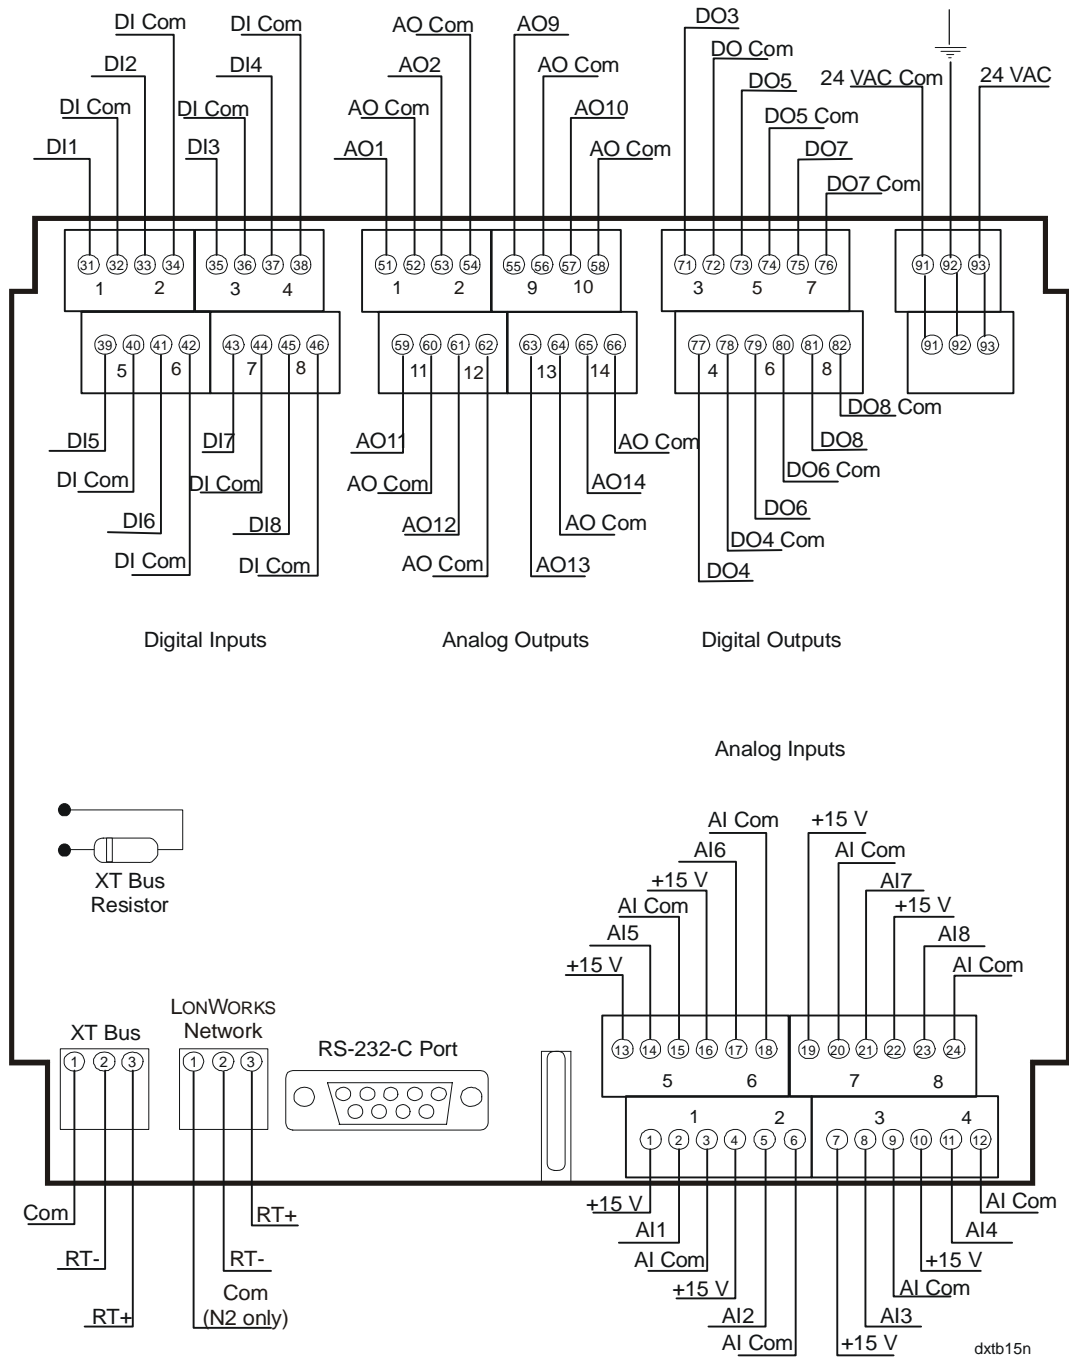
DI Com
DI Com
DI2
DI4
DI Com
DI Com
DI1
DI3

AO Com
AO9
AO2
AO Com
AO Com
AO10
AO1
AO Com

DO3
DO Com
DO5
DO5 Com
DO7
DO7 Com

24 VAC Com
24 VAC

31 32 33 34
1 2
35 36 37 38
3 4
39 40 41 42
5 6
43 44 45 46
7 8

51 52 53 54
1 2
55 56 57 58
9 10
59 60 61 62
11 12
63 64 65 66
13 14

71 72 73 74 75 76
3 5 7
77 78 79 80 81 82
4 6 8

91 92 93
91 92 93

DI5
DI Com
DI6
DI Com
DI7
DI Com
DI8
DI Com

AO11
AO Com
AO12
AO Com
AO Com
AO14
AO Com
AO13

DO8 Com
DO8
DO6 Com
DO6
DO4 Com
DO4

Digital Inputs
Analog Outputs
Digital Outputs

Analog Inputs

XT Bus Resistor

AI Com
+15 V
AI6
AI Com
+15 V
AI7
AI Com
+15 V
AI5
AI8
+15 V
AI Com

XT Bus
1 2 3
LONWORKS Network
1 2 3
RS-232-C Port

13 14 15 16 17 18
5 6
19 20 21 22 23 24
7 8
1 2
1 2 3 4 5 6
3 4
7 8 9 10 11 12

Com
RT-
RT+
RT+
RT-
Com
(N2 only)

+15 V
AI1
AI Com
+15 V
AI2
AI Com
+15 V
AI3
AI Com
+15 V
AI4
AI Com

dxtb15n